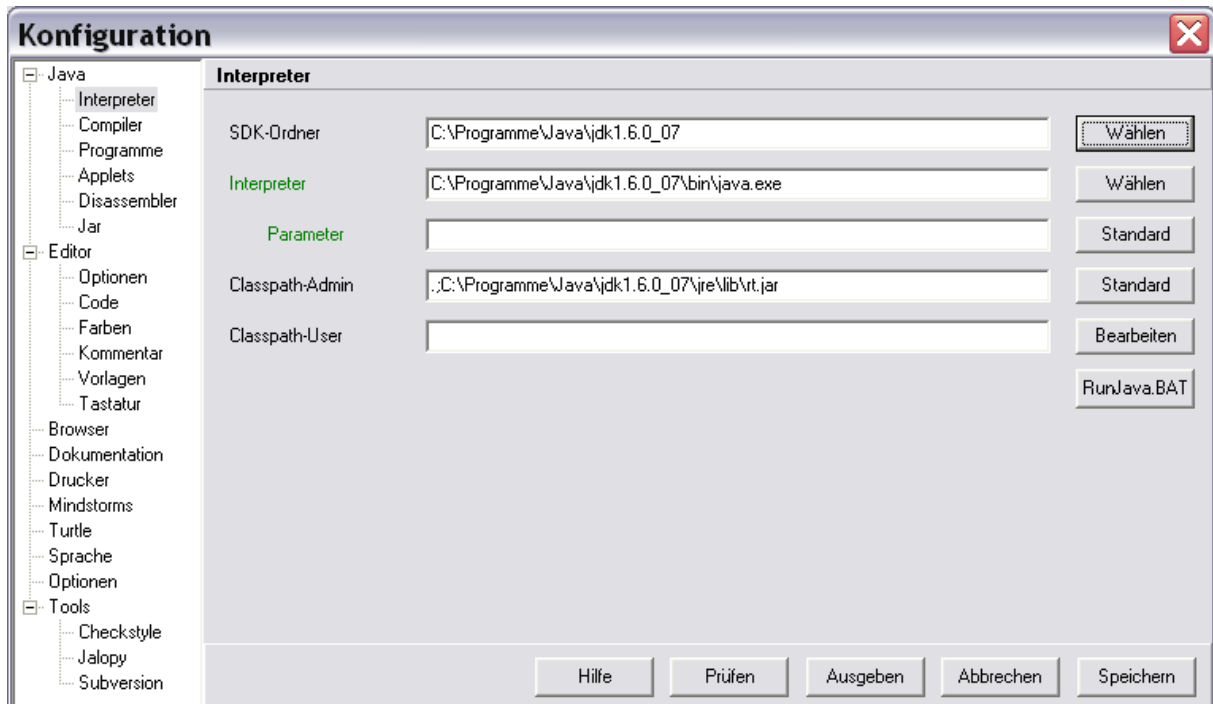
Konfiguration

Java
Interpreter
Compiler
Programme
Applets
Disassembler
Jar
Editor
Optionen
Code
Farben
Kommentar
Vorlagen
Tastatur
Browser
Dokumentation
Drucker
Mindstorms
Turtle
Sprache
Optionen
Tools
Checkstyle
Jalopy
Subversion

Interpreter

SDK-Ordner C:\Programme\Java\jdk1.6.0_07 Wählen

Interpreter C:\Programme\Java\jdk1.6.0_07\bin\java.exe Wählen

Parameter Standard

Classpath-Admin .;C:\Programme\Java\jdk1.6.0_07\jre\lib\rt.jar Standard

Classpath-User Bearbeiten

RunJava.BAT

Hilfe Prüfen Ausgeben Abbrechen Speichern